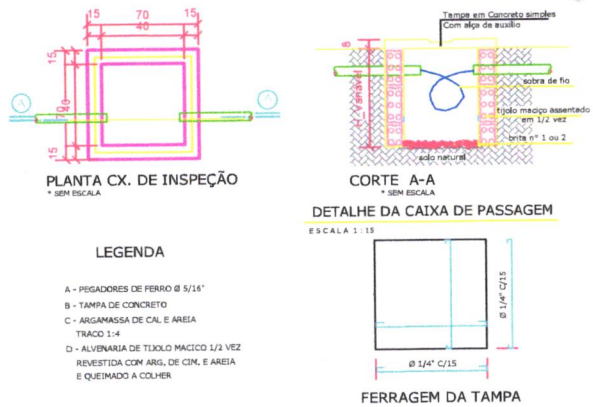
15 70 15
40
15
70
40
15
A
A

PLANTA CX. DE INSPEÇÃO
* SEM ESCALA

Tampa em Concreto simples
Com alça de auxílio
8
Variável
sobra de fio
tijolo maciço assentado em 1/2 vez
brita n° 1 ou 2
solo natural

CORTE A-A
* SEM ESCALA

DETALHE DA CAIXA DE PASSAGEM

LEGENDA

A - PEGADORES DE FERRO Ø 5/16"
B - TAMPA DE CONCRETO
C - ARGAMASSA DE CAL E AREIA TRAÇO 1:4
D - ALVENARIA DE TIJOLO MACIÇO 1/2 VEZ REVESTIDA COM ARG. DE CIM. E AREIA E QUEIMADO A COLHER

ESCALA 1:15
Ø 1/4" C/15
Ø 1/4" C/15

FERRAGEM DA TAMPA